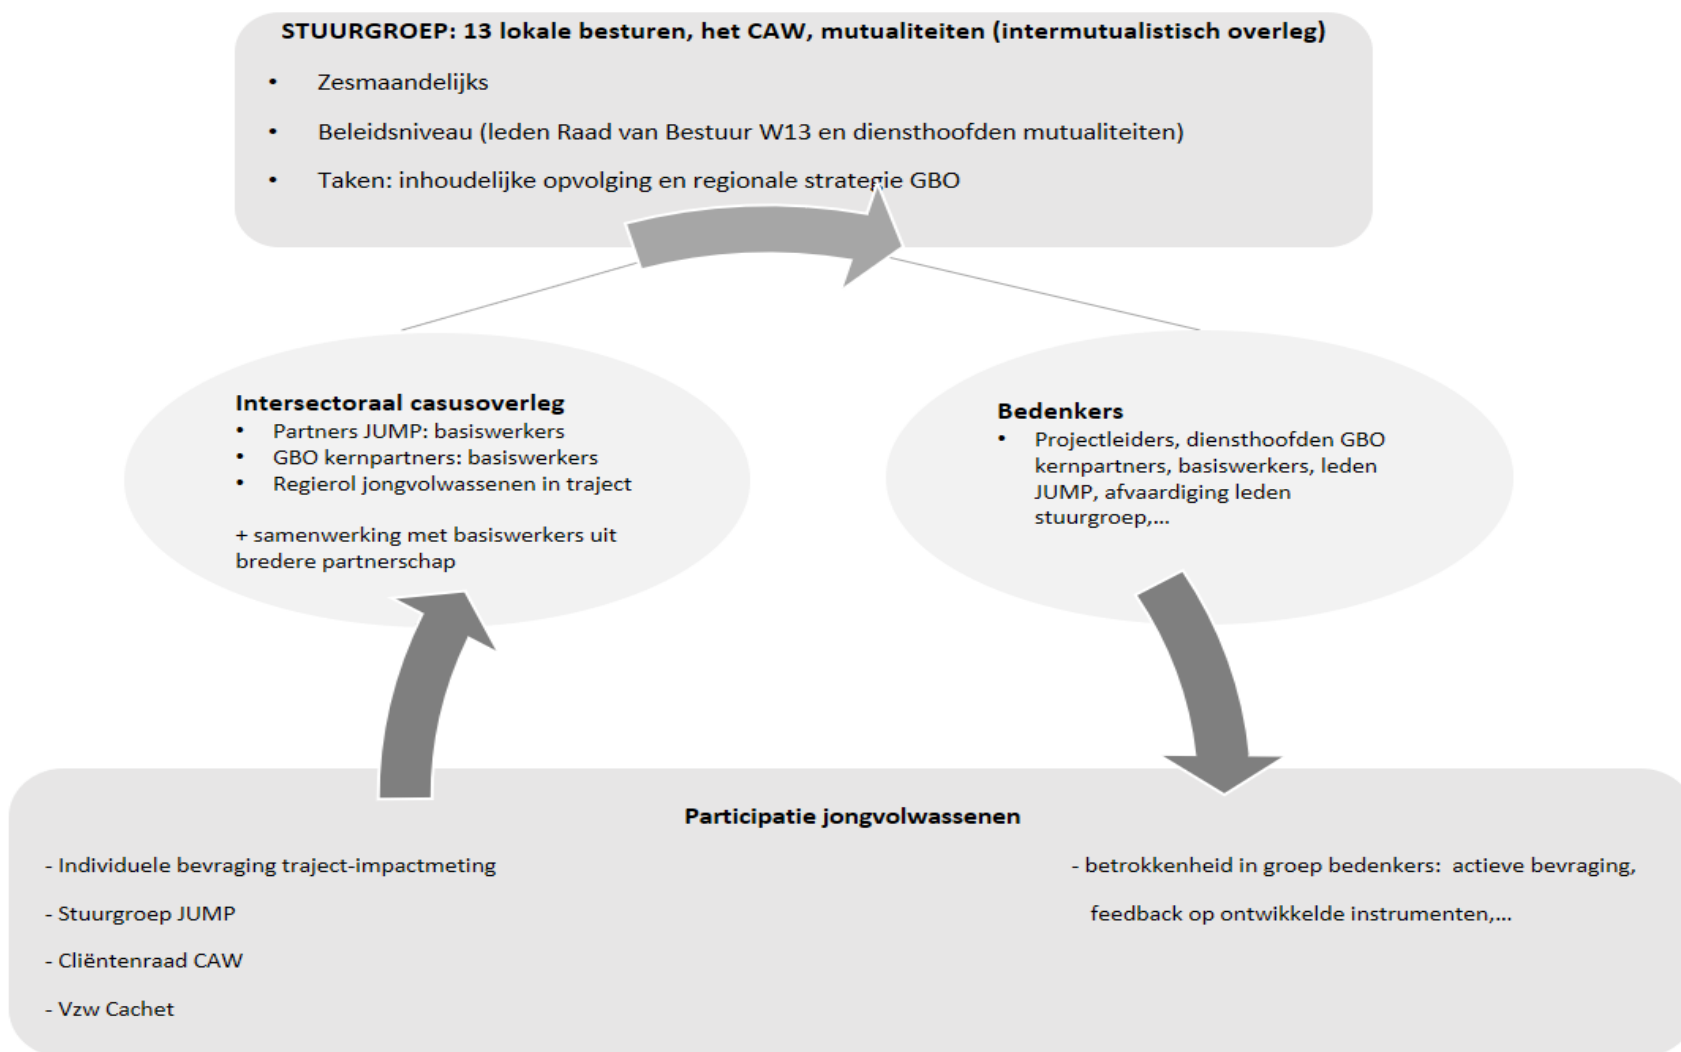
**STUURGROEP: 13 lokale besturen, het CAW, mutualiteiten (intermutualistisch overleg)**

- Zesmaandelijks
- Beleidsniveau (leden Raad van Bestuur W13 en diensthoofden mutualiteiten)
- Taken: inhoudelijke opvolging en regionale strategie GBO

**Intersectoraal casusoverleg**
- Partners JUMP: basiswerkers
- GBO kernpartners: basiswerkers
- Regierol jongvolwassenen in traject

+ samenwerking met basiswerkers uit bredere partnerschap

**Bedenkers**
- Projectleiders, diensthoofden GBO kernpartners, basiswerkers, leden JUMP, afvaardiging leden stuurgroep,...

**Participatie jongvolwassenen**

- Individuele bevraging traject-impactmeting

- Stuurgroep JUMP

- Cliëntenraad CAW

- Vzw Cachet

- betrokkenheid in groep bedenkers: actieve bevraging, feedback op ontwikkelde instrumenten,...